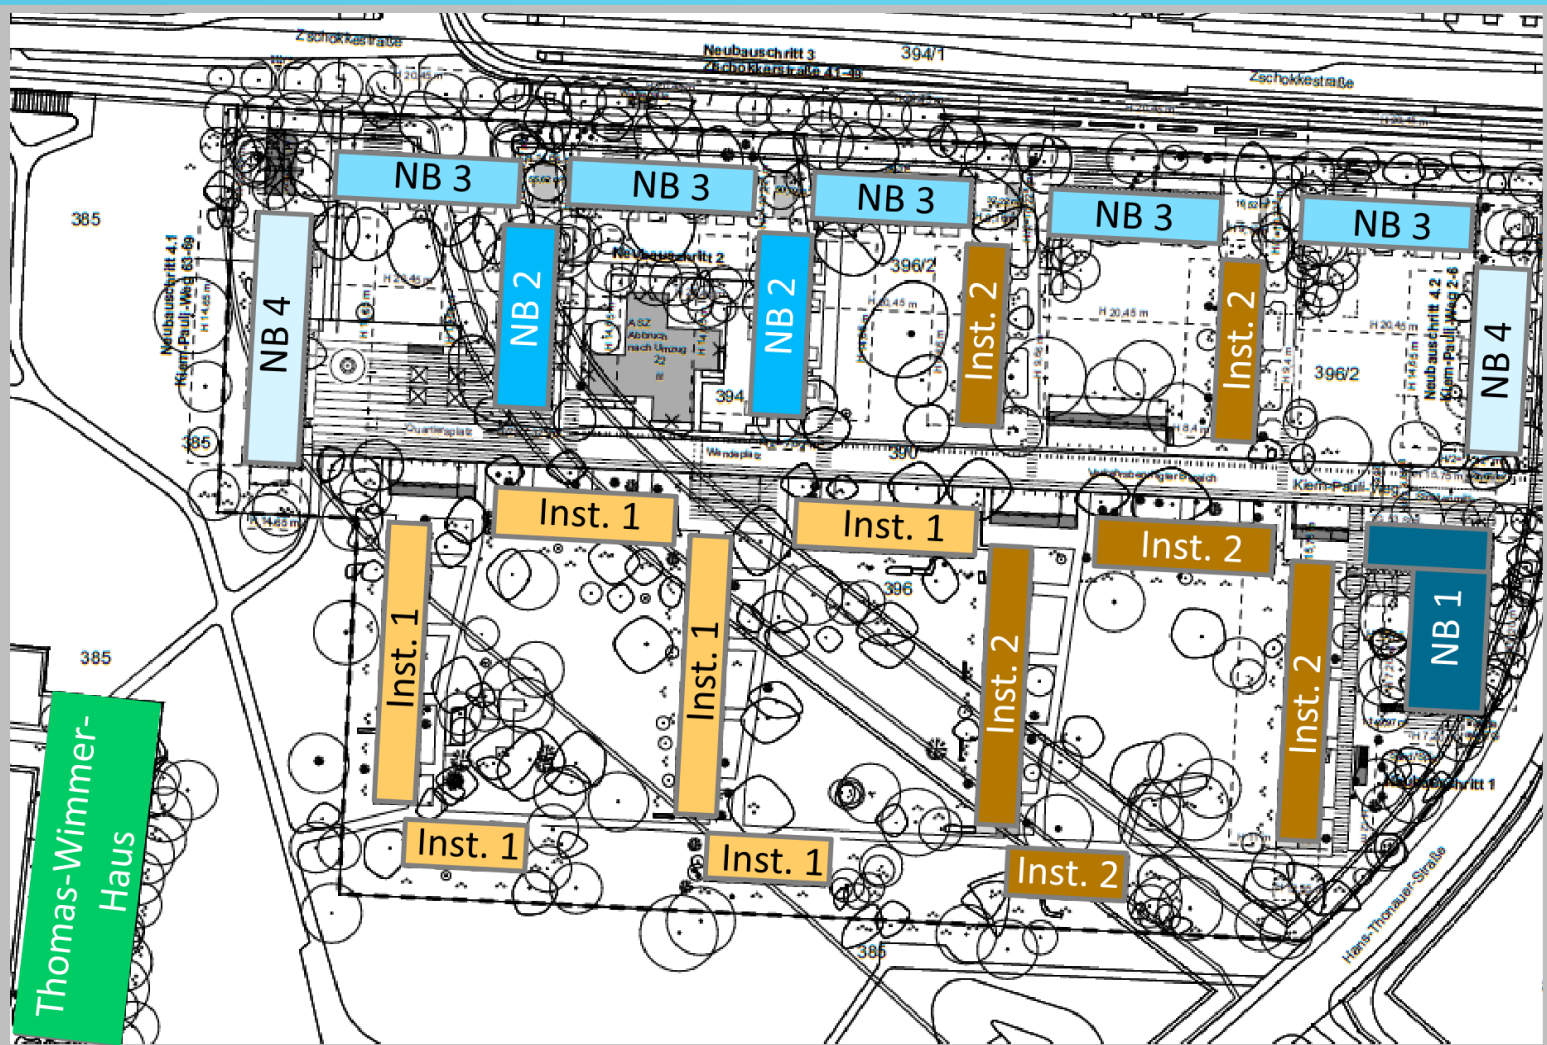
Zschokkestraße

Neubauschritt 3
Zschokkestraße 41-49

394/1

Zschokkestraße

NB 3

NB 3

NB 3

NB 3

NB 3

385

Neubauschritt 4.1
Klem-Pauli-Weg 63-69

NB 4

NB 2

Neubauschritt 2

ASZ Abbruch nach Umzug

NB 2

396/2

Inst. 2

Inst. 2

396/2

Neubauschritt 4.2
Klem-Pauli-Weg 2-6

NB 4

394

385

Quartiersplatz

Wendeplatz

390

Klem-Pauli-Weg

Inst. 1

Inst. 1

Inst. 2

396

Inst. 1

Inst. 1

Inst. 2

Inst. 2

NB 1

385

Neubauschritt 1

Thomas-Wimmer-Haus

Inst. 1

Inst. 1

Inst. 2

385

Hans-Thonauer-Straße